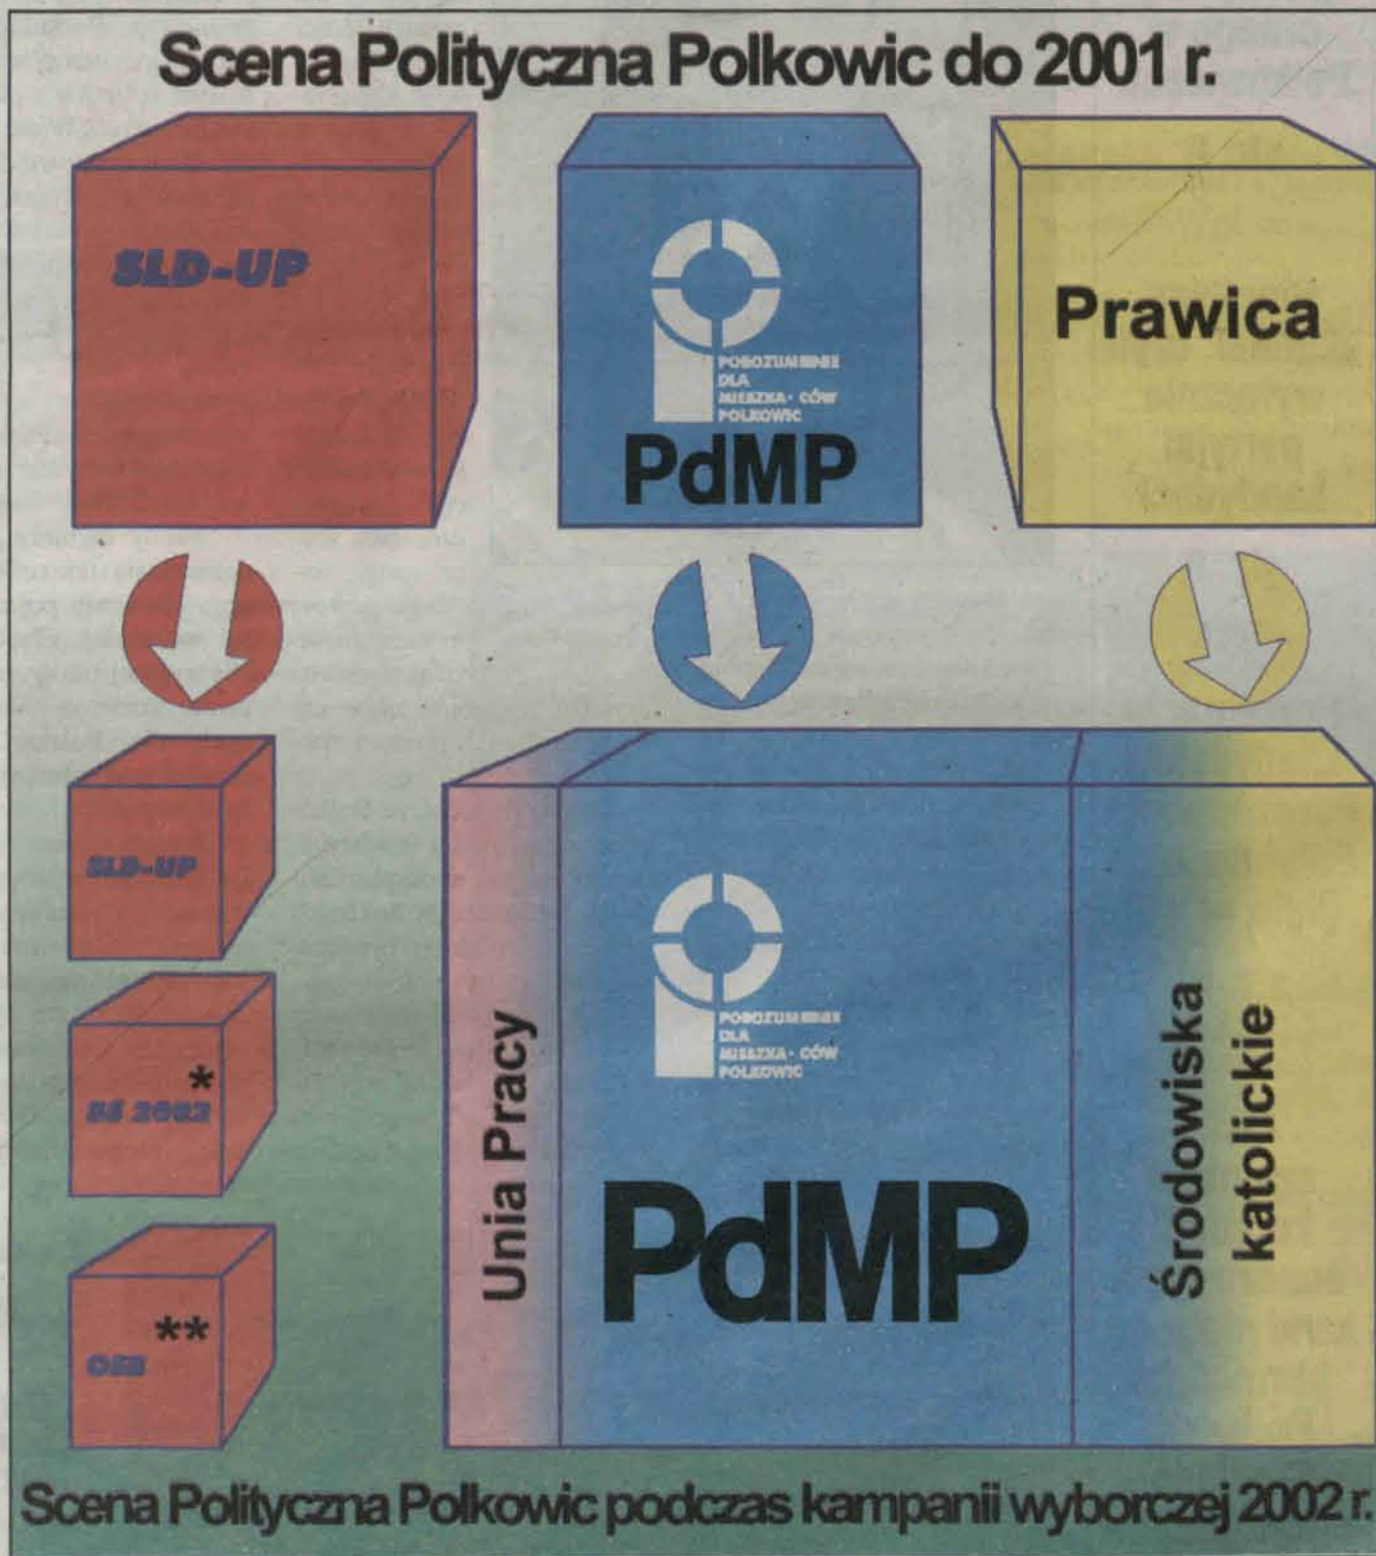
Scena Polityczna Polkowic do 2001 r.

SLD-UP

POROZUMIENIE DLA MIESZKA- ŃCÓW POLKOWIC

PdMP

Prawica

SLD-UP

*
SS 2002

**
OSS

Unia Pracy

POROZUMIENIE DLA MIESZKA- ŃCÓW POLKOWIC

PdMP

Środowiska katolickie

Scena Polityczna Polkowic podczas kampanii wyborczej 2002 r.